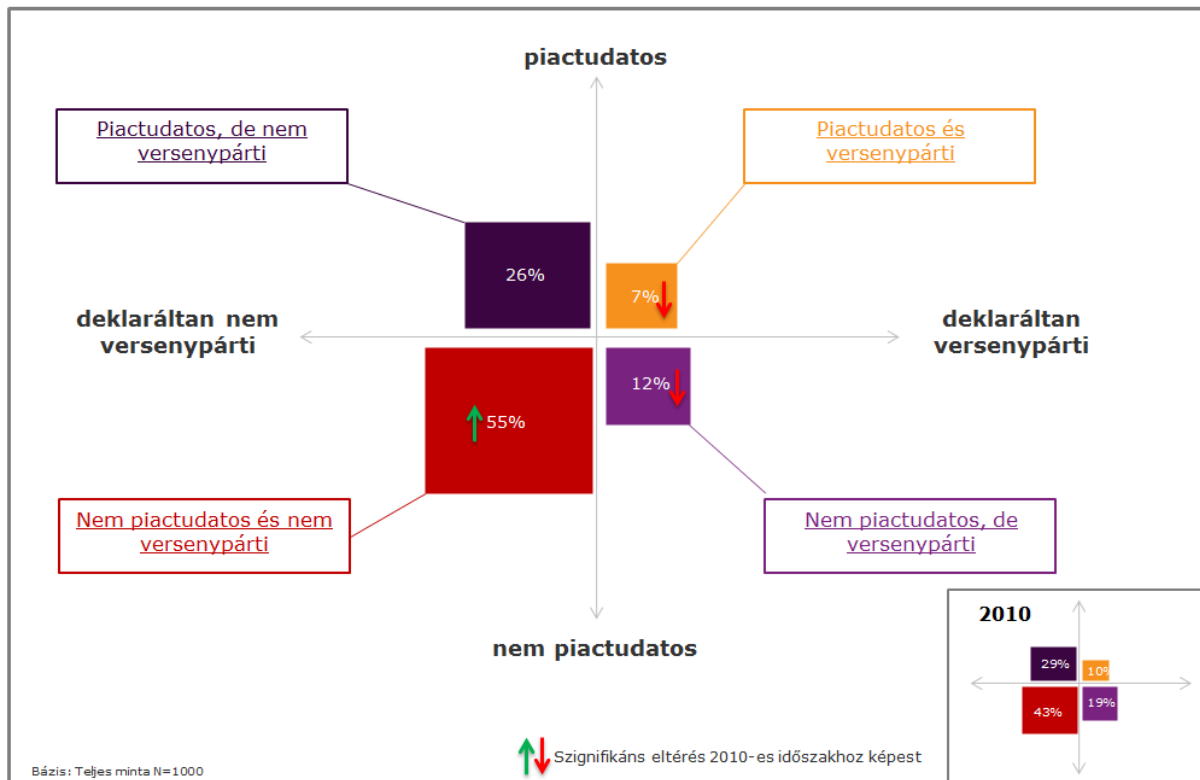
piactudatos

Piactudatos, de nem versenypárti

Piactudatos és versenypárti

26%

7%

deklaráltan nem versenypárti

deklaráltan versenypárti

55%

12%

Nem piactudatos és nem versenypárti

Nem piactudatos, de versenypárti

nem piactudatos

2010

29%

10%

43%

19%

Bázis: Teljes minta N=1000

Szignifikáns eltérés 2010-es időszakhoz képest